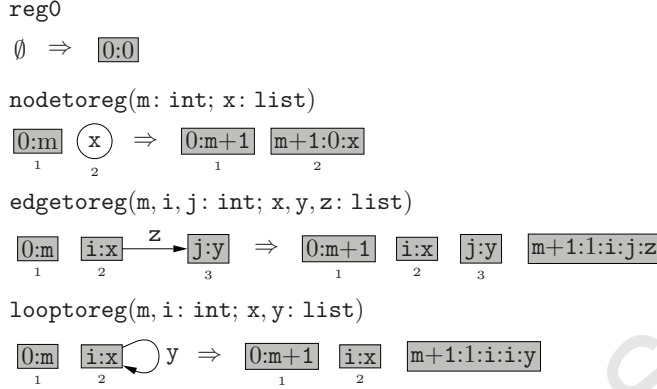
reg0

$\emptyset \Rightarrow$ 0:0

nodetoreg(m: int; x: list)

0:m x $\Rightarrow$ 0:m+1 m+1:0:x
1 2 1 2

edgetoreg(m, i, j : int; x, y, z: list)

0:m i:x z j:y $\Rightarrow$ 0:m+1 i:x j:y m+1:1:i:j:z
1 2 3 1 2 3

looptoreg(m, i: int; x, y: list)

0:m i:x y $\Rightarrow$ 0:m+1 i:x m+1:1:i:i:y
1 2 1 2